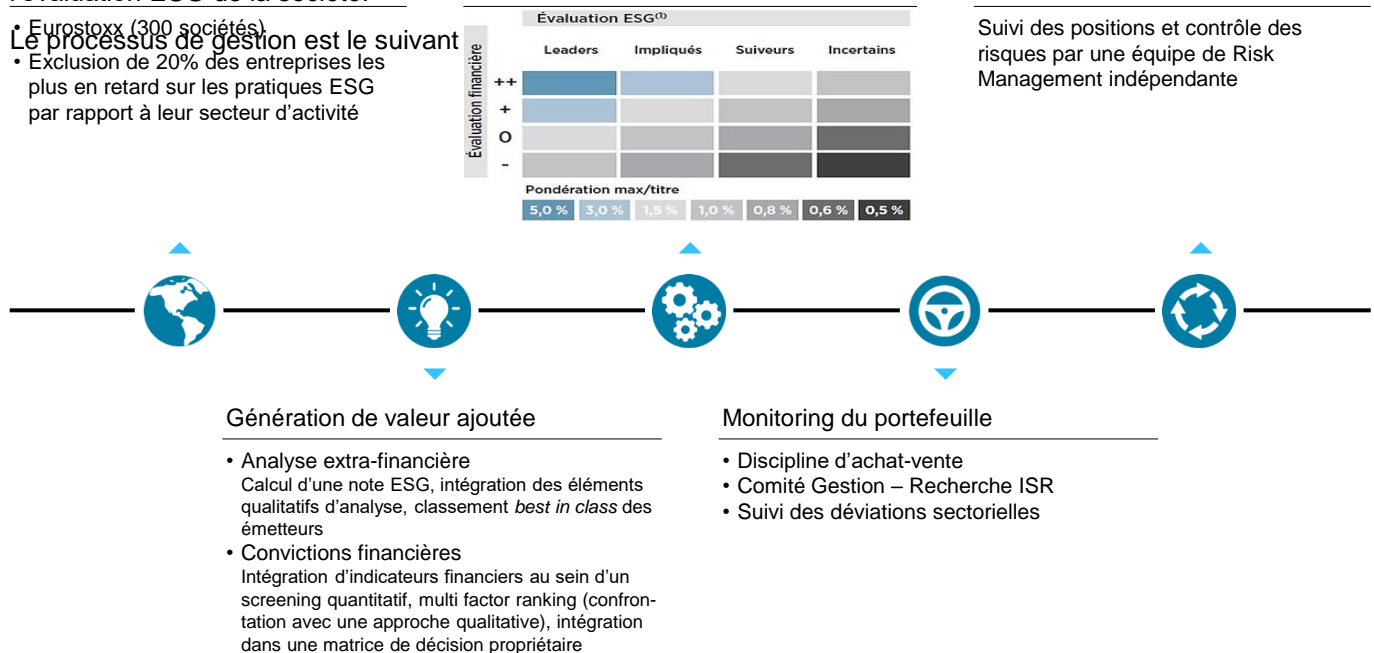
l'évaluation ESG de la société.

Le processus de gestion est le suivant

• Eurostoxx (300 sociétés)
• Exclusion de 20% des entreprises les plus en retard sur les pratiques ESG par rapport à leur secteur d'activité

Évaluation ESG⁽¹⁾

| Évaluation financière | Leaders | Impliqués | Suiveurs | Incertains |
|---|---|---|---|---|
| ++ | | | | |
| + | | | | |
| O | | | | |
| - | | | | |

Pondération max/titre

5,0 % | 3,0 % | 1,5 % | 1,0 % | 0,8 % | 0,6 % | 0,5 %

Suivi des positions et contrôle des risques par une équipe de Risk Management indépendante

Génération de valeur ajoutée

• Analyse extra-financière
Calcul d'une note ESG, intégration des éléments qualitatifs d'analyse, classement *best in class* des émetteurs
• Convictions financières
Intégration d'indicateurs financiers au sein d'un screening quantitatif, multi factor ranking (confrontation avec une approche qualitative), intégration dans une matrice de décision propriétaire

Monitoring du portefeuille

• Discipline d'achat-vente
• Comité Gestion – Recherche ISR
• Suivi des déviations sectorielles